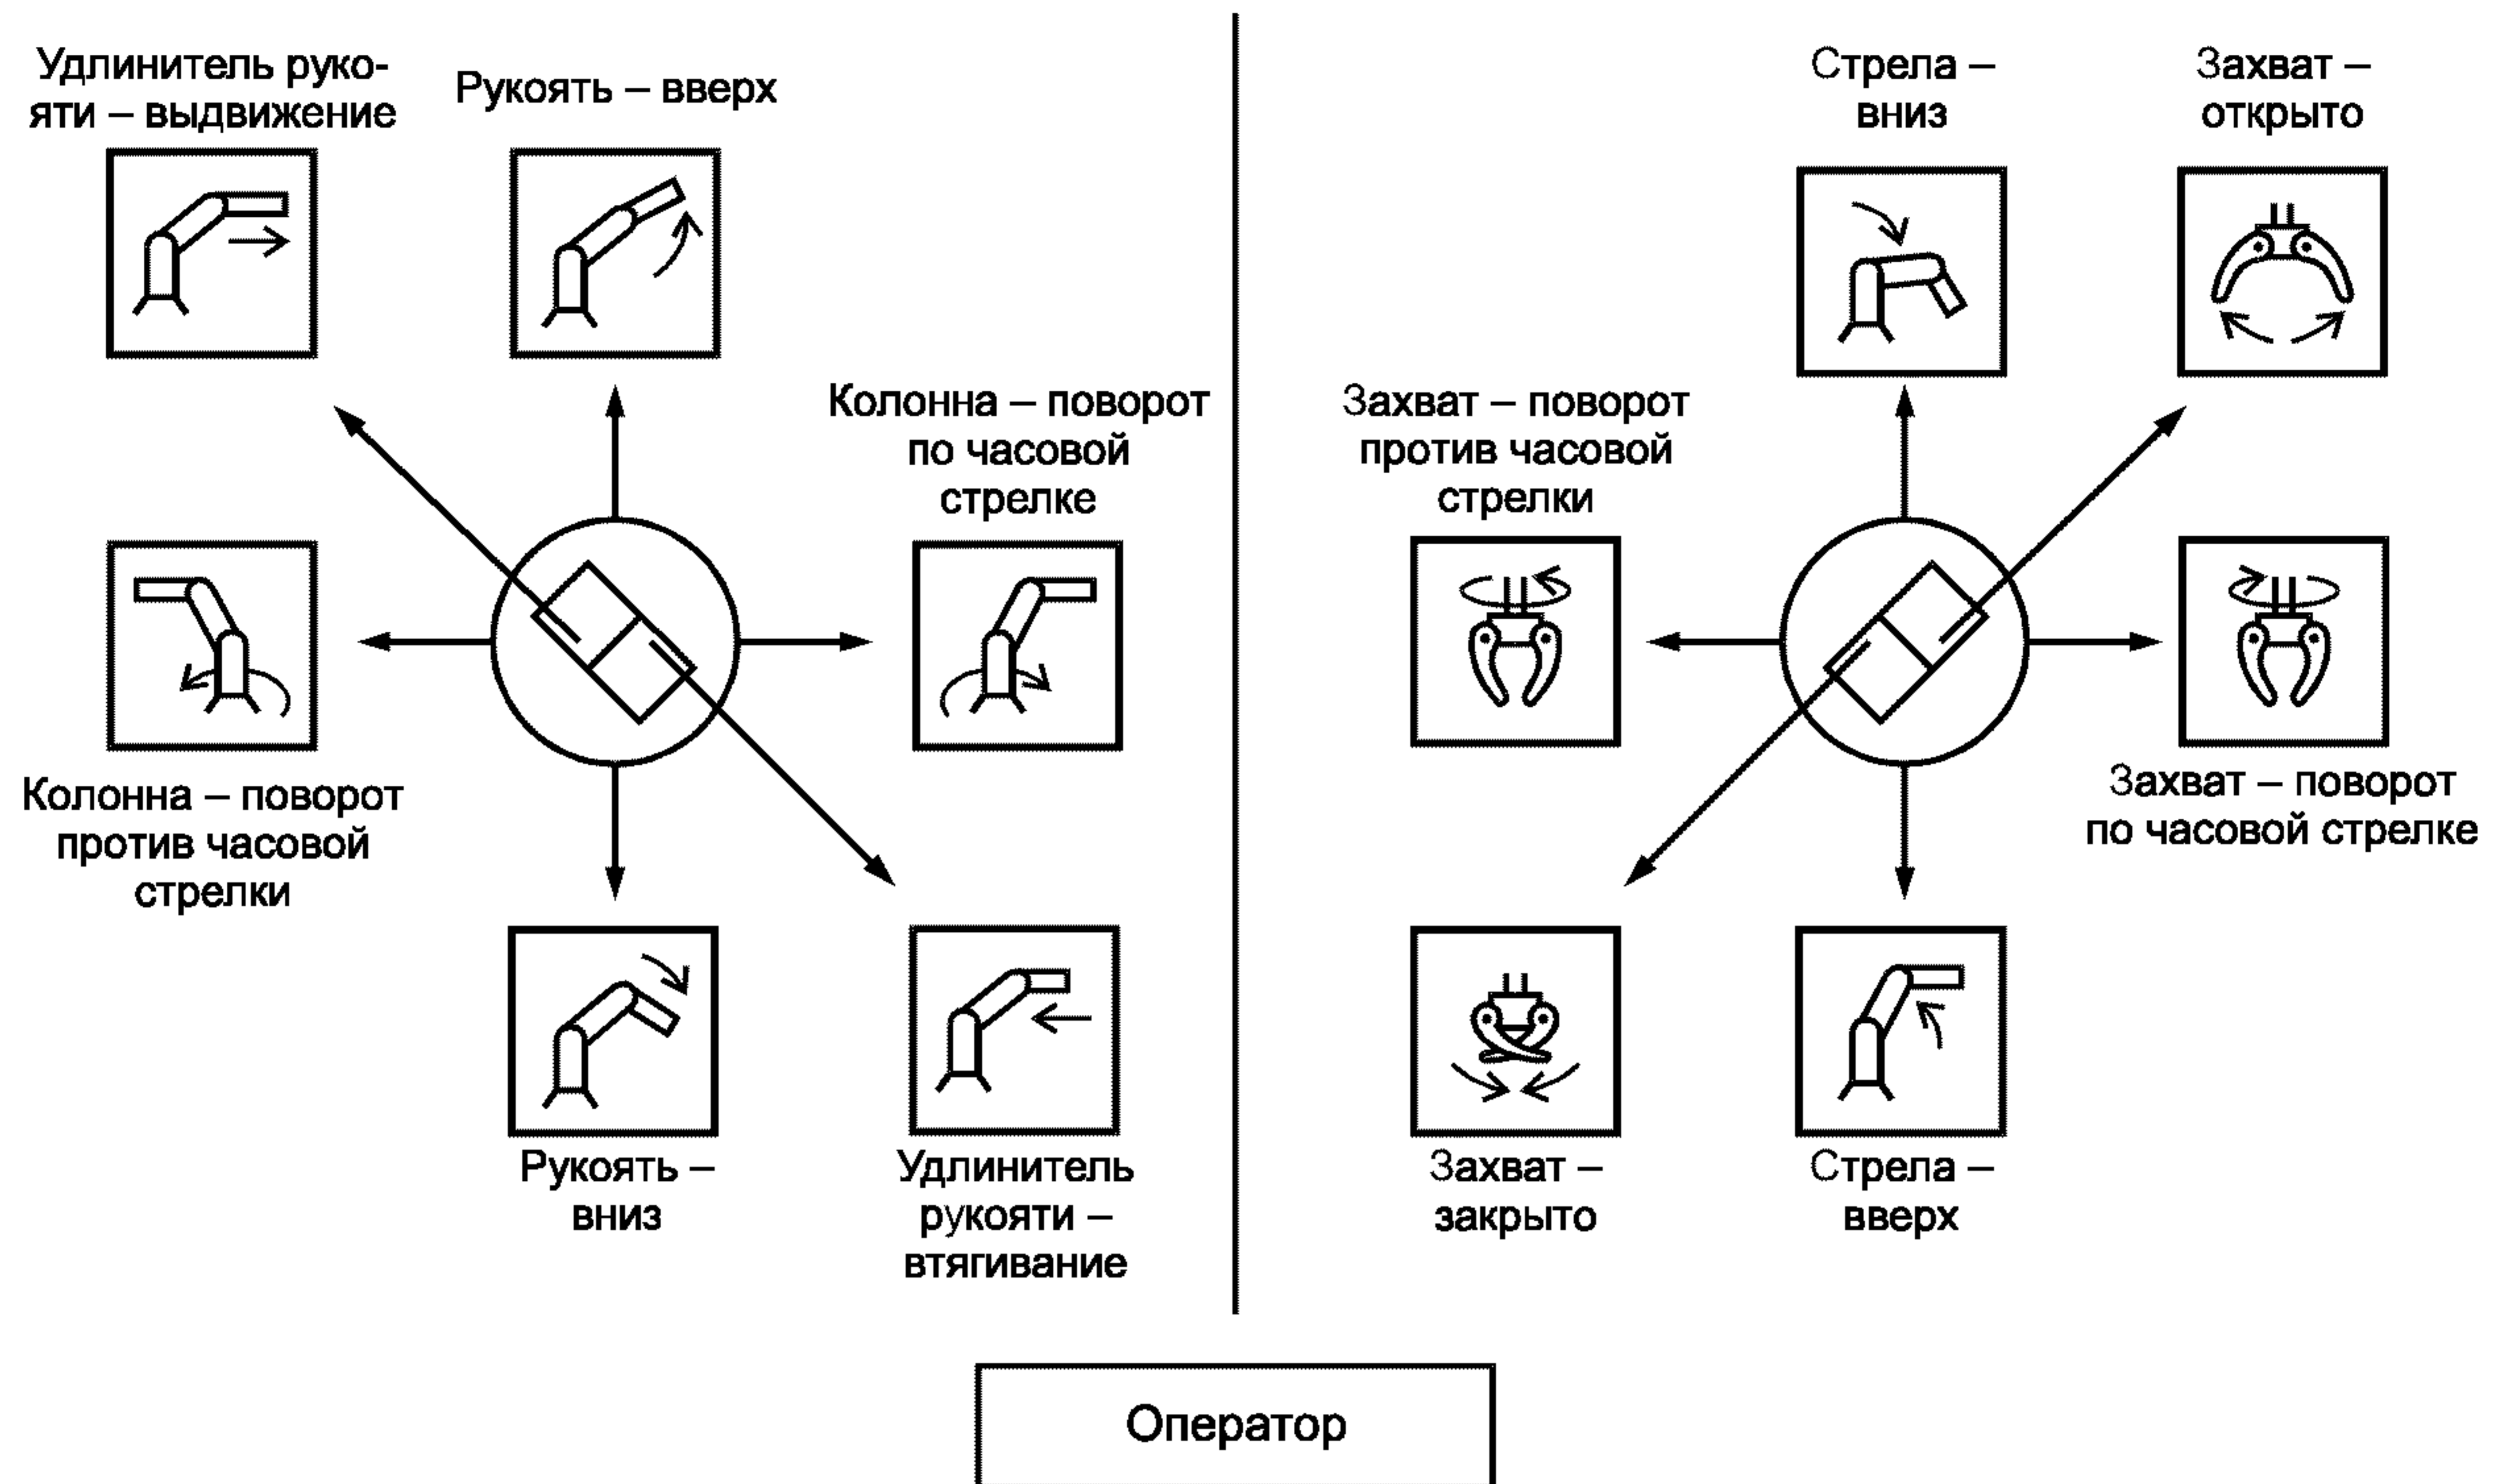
Удлинитель рукояти – выдвижение

Рукоять – вверх

Колонна – поворот по часовой стрелке

Колонна – поворот против часовой стрелки

Рукоять – вниз

Удлинитель рукояти – втягивание

Стрела – вниз

Захват – открыто

Захват – поворот против часовой стрелки

Захват – поворот по часовой стрелке

Захват – закрыто

Стрела – вверх

Оператор